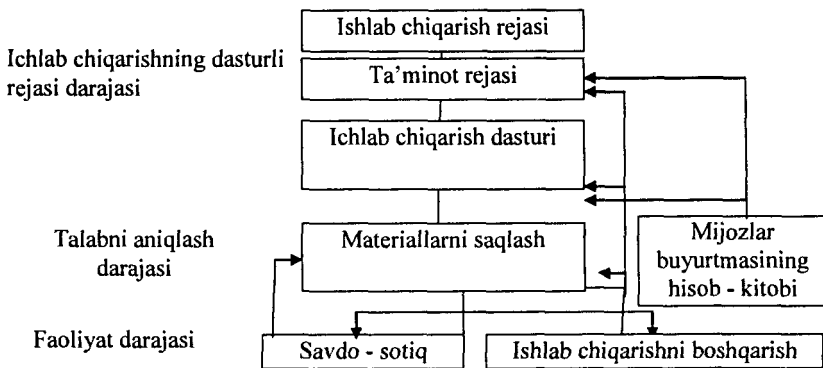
Ishlab chiqarish rejasi

Ichlab chiqarishning dasturli rejasi darajasi

Ta'minot rejasi

Ichlab chiqarish dasturi

Talabni aniqlash darajasi

Materiallarni saqlash

Mijozlar buyurtmasining hisob - kitobi

Faoliyat darajasi

Savdo - sotiq

Ishlab chiqarishni boshqarish